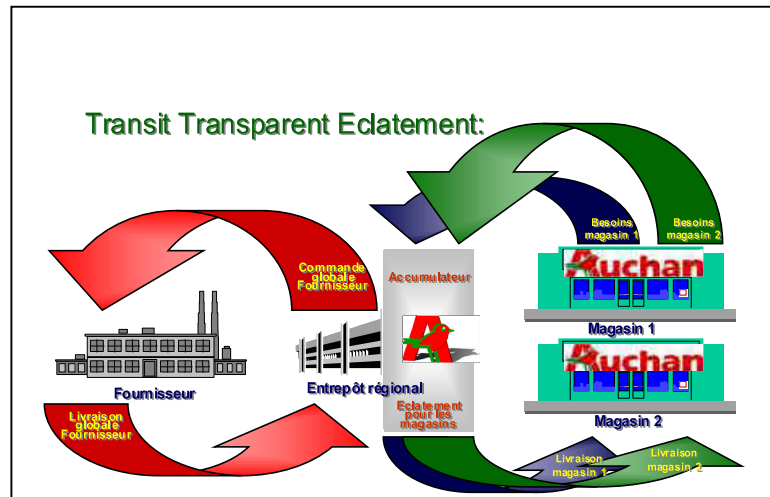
Transit Transparent Eclatement:

Besoins magasin 1

Besoins magasin 2

Commande globale Fournisseur

Accumulateur

Auchan

Magasin 1

Auchan

Fournisseur

Entrepôt régional

Eclatement pour les magasins

Magasin 2

Livraison globale Fournisseur

Livraison magasin 1

Livraison magasin 2